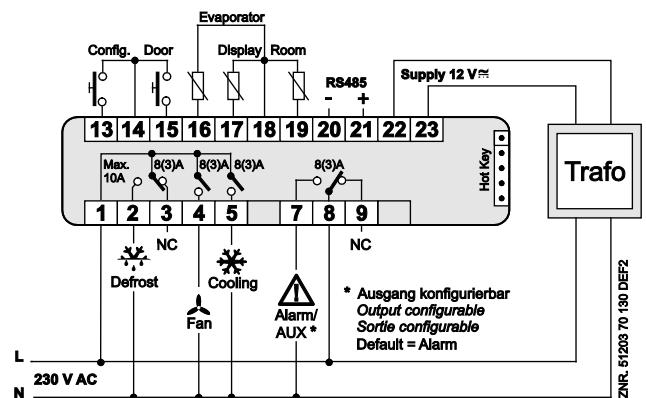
Evaporator

Config. Door Display Room

RS485

- +

Supply 12 V $\eqsim$

13 14 15 16 17 18 19 20 21 22 23

Max. 10A

8(3)A 8(3)A 8(3)A

8(3)A

Hot Key

Trafo

1 2 3 4 5 7 8 9

NC

NC

Defrost

Cooling

Fan

Alarm/ AUX *

* Ausgang konfigurierbar
Output configurable
Sortie configurable
Default = Alarm

L

230 V AC

N

ZNR. 51203 70 130 DEF2